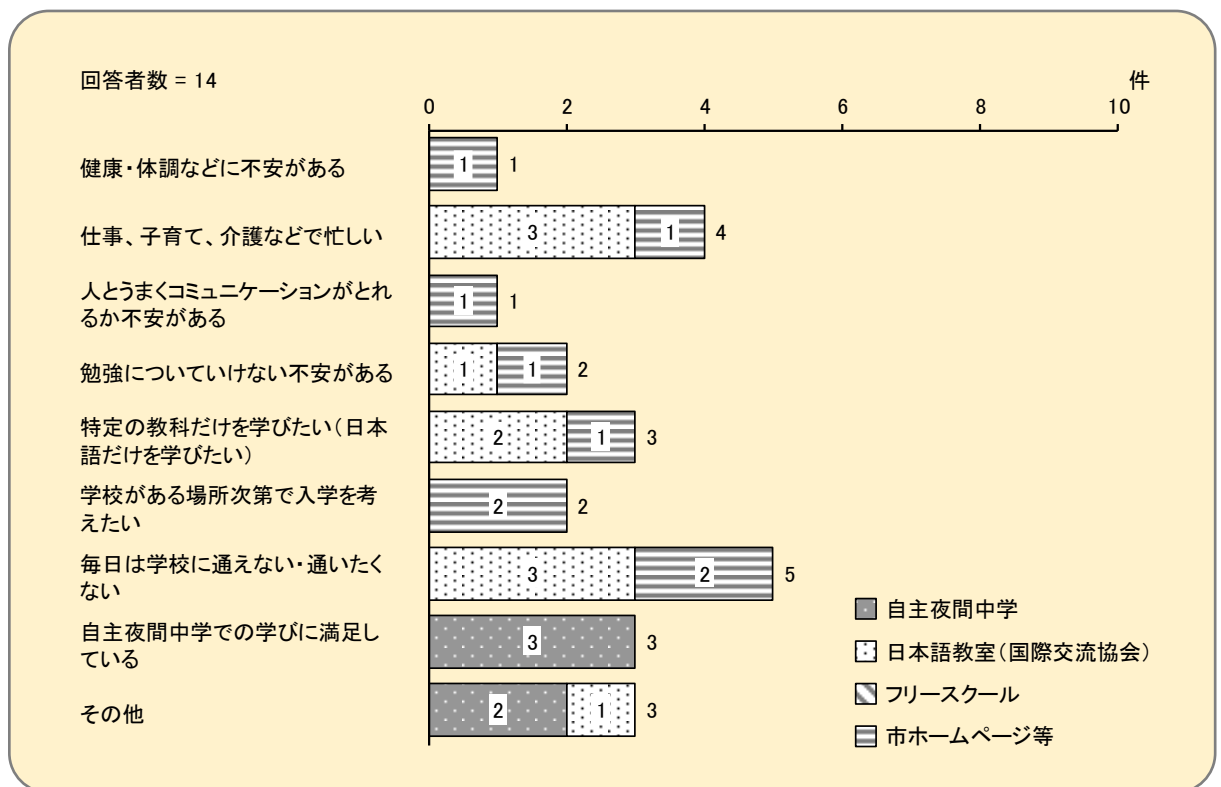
回答者数 = 14

件

0 2 4 6 8 10

健康・体調などに不安がある 1 1

仕事、子育て、介護などで忙しい 3 1 4

人とうまくコミュニケーションがとれるか不安がある 1 1

勉強についていけない不安がある 1 1 2

特定の教科だけを学びたい（日本語だけを学びたい） 2 1 3

学校がある場所次第で入学を考えたい 2 2

毎日は学校に通えない・通いたくない 3 2 5

自主夜間中学での学びに満足している 3 3

その他 2 1 3

自主夜間中学
日本語教室（国際交流協会）
フリースクール
市ホームページ等